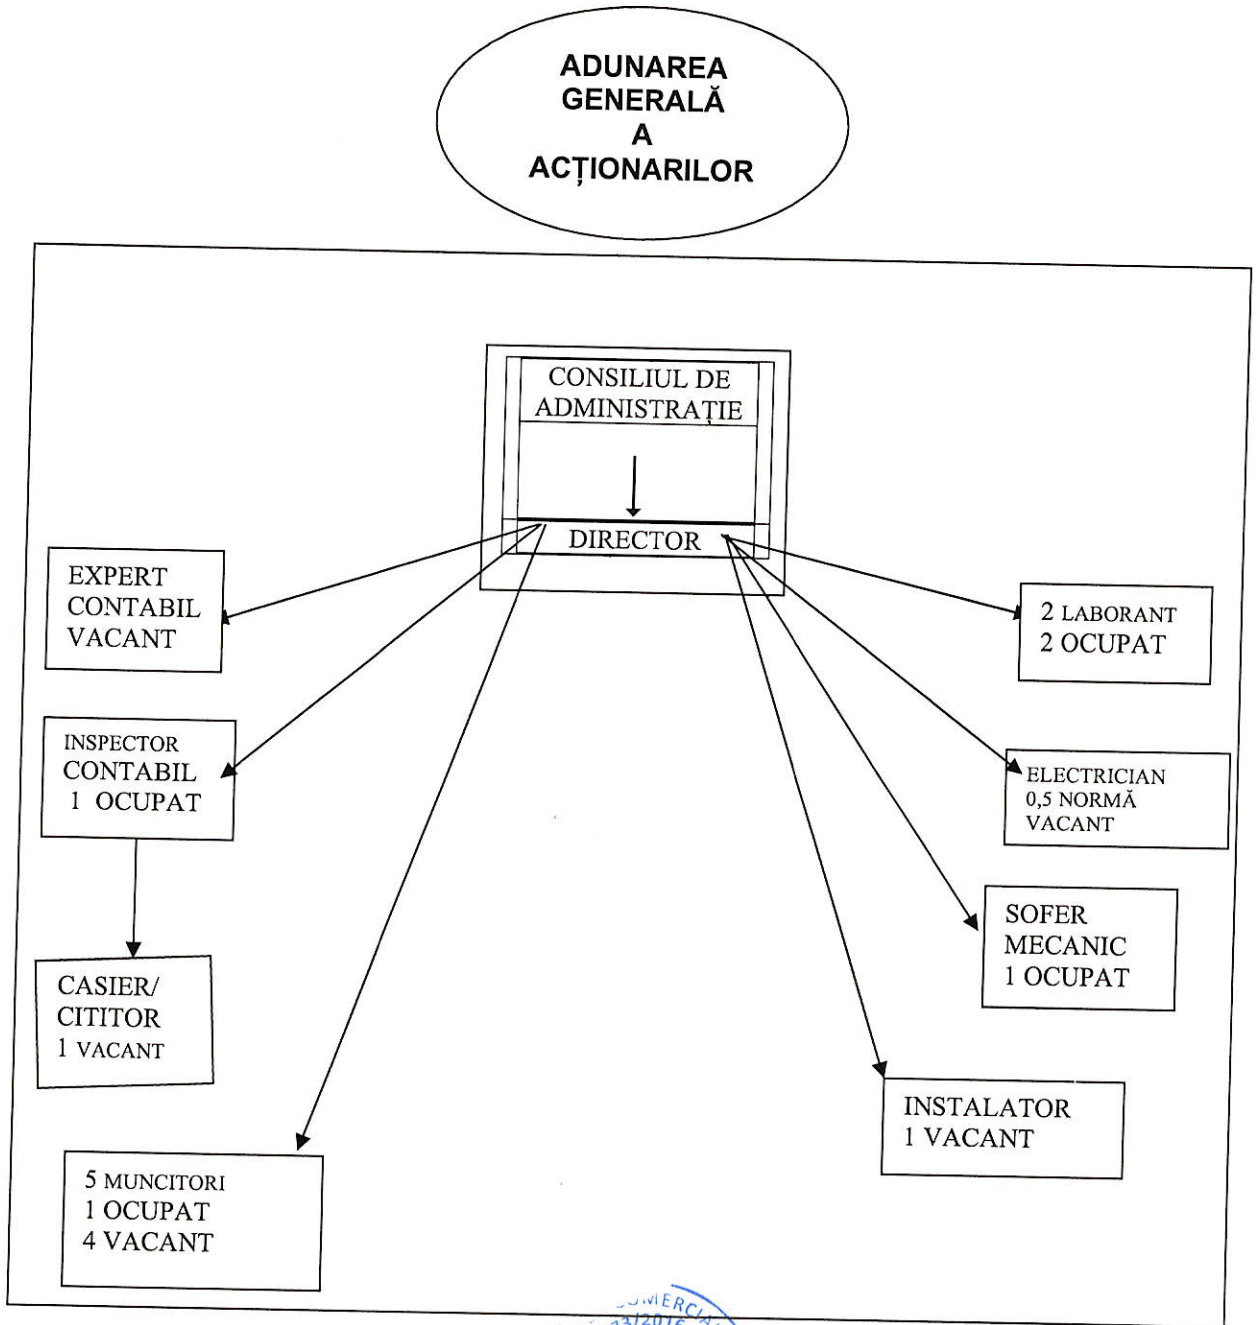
ADUNAREA GENERALĂ A ACȚIONARILOR

CONSILIUL DE ADMINISTRAȚIE

DIRECTOR

EXPERT CONTABIL VACANT

INSPECTOR CONTABIL 1 OCUPAT

CASIER/ CITITOR 1 VACANT

5 MUNCITORI 1 OCUPAT 4 VACANT

2 LABORANT 2 OCUPAT

ELECTRICIAN 0,5 NORMĂ VACANT

SOFER MECANIC 1 OCUPAT

INSTALATOR 1 VACANT

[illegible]MERC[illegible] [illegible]3/2016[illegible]